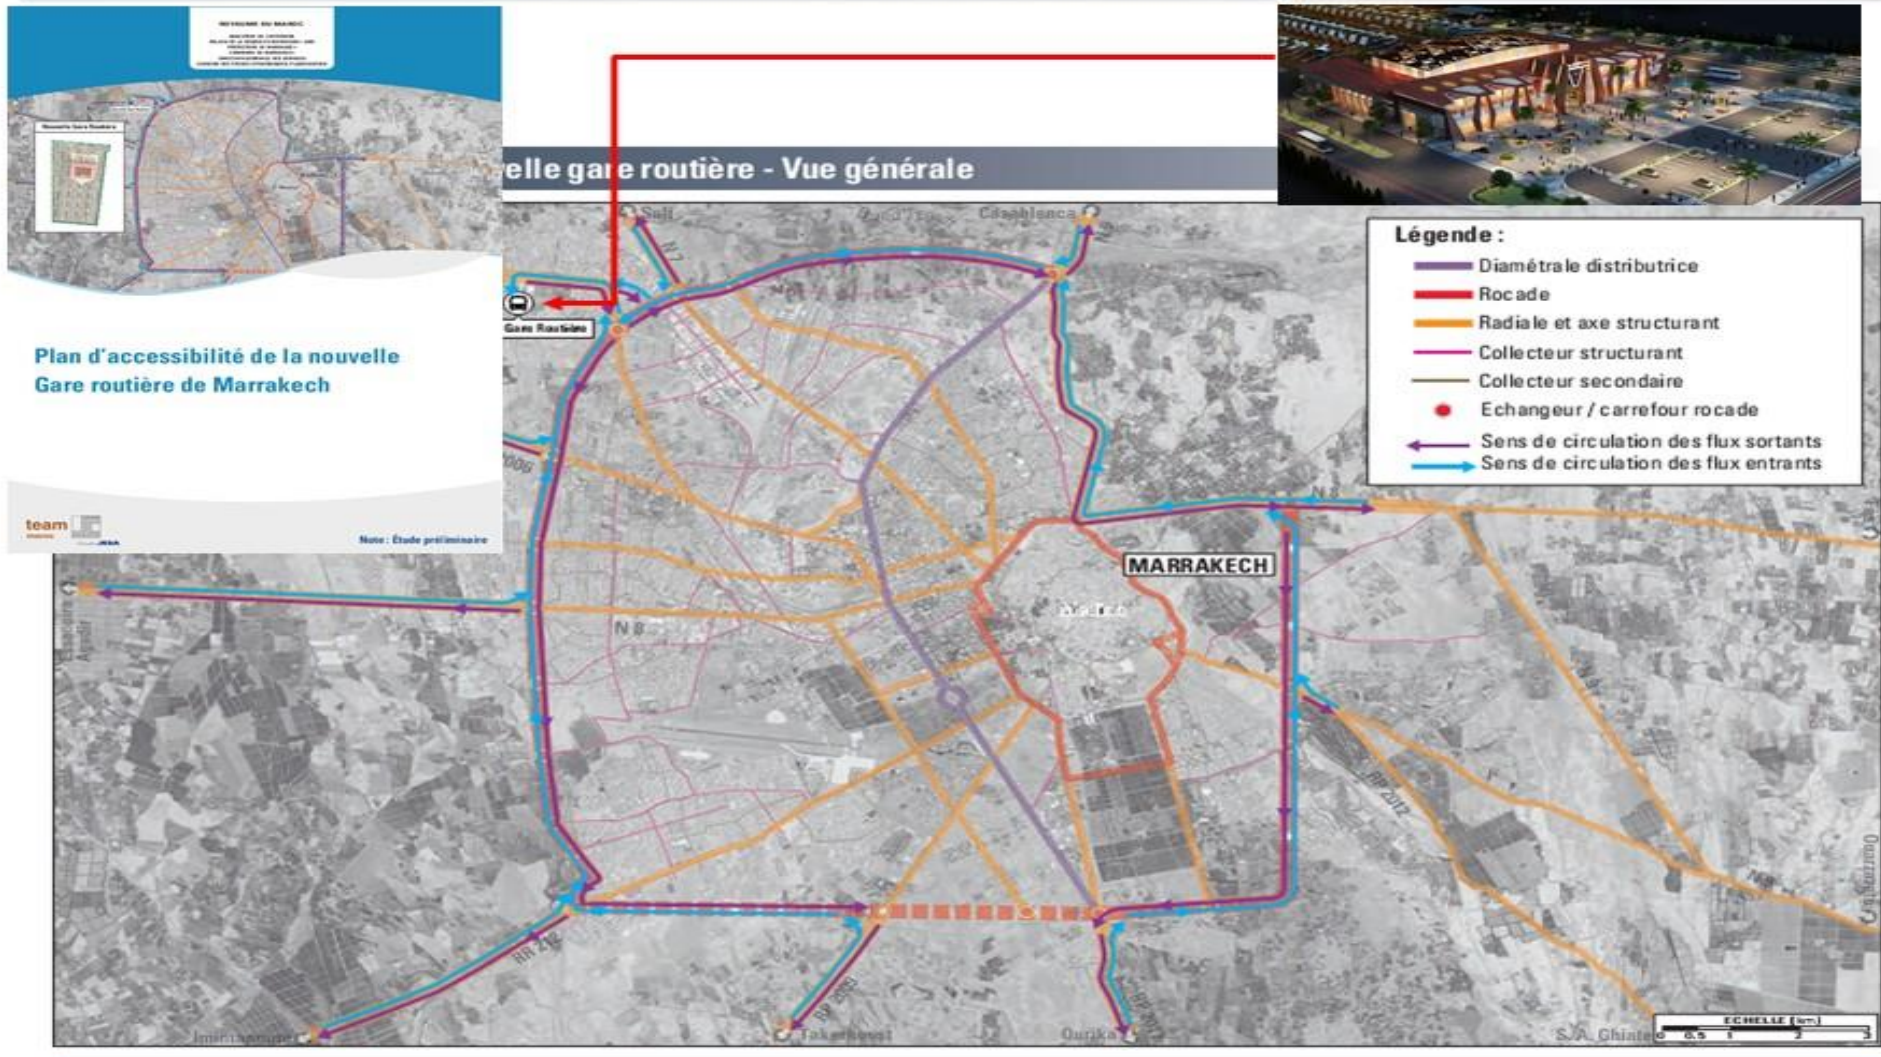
Plan d'accessibilité de la nouvelle Gare routière de Marrakech

team

Note : Étude préliminaire

elle gare routière - Vue générale

Safi

Casablanca

Gare Routière

Légende :

Diamétrale distributrice

Rocade

Radiale et axe structurant

Collecteur structurant

Collecteur secondaire

Echangeur / carrefour rocade

Sens de circulation des flux sortants

Sens de circulation des flux entrants

N7

N8

N 8

N9

MARRAKECH

Agadir

RR 2012

RR 212

Imintanoute

Tahanaout

Ourika

S.A. Ghiate

Ouarzazate

ECHELLE (km)

0 0.5 1 2 3